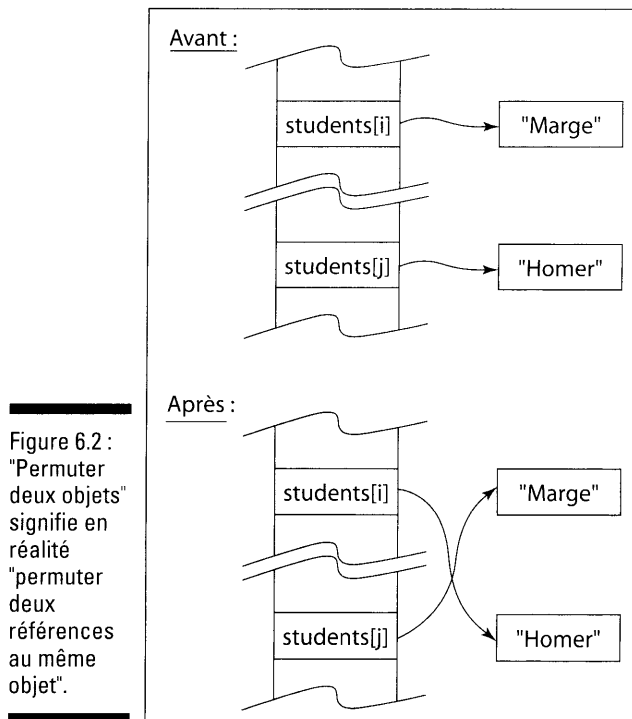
Avant :

students[i]

"Marge"

students[j]

"Homer"

Après :

students[i]

"Marge"

students[j]

"Homer"

Figure 6.2 : "Permuter deux objets" signifie en réalité "permuter deux références au même objet".